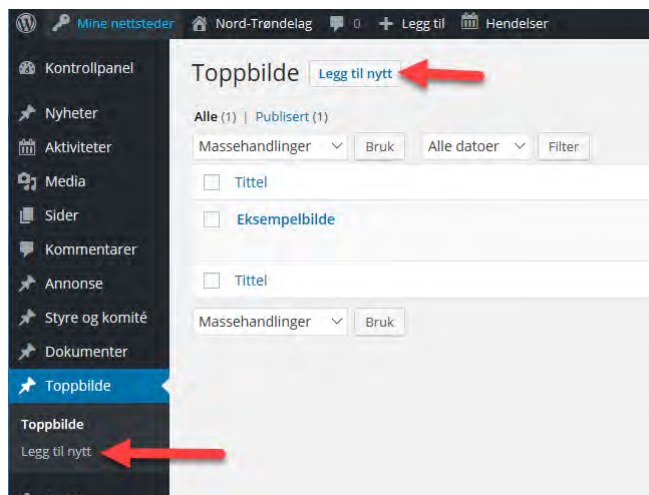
Mine nettsteder
Nord-Trøndelag
0
Legg til
Hendelser

Kontrollpanel
Nyheter
Aktiviteter
Media
Sider
Kommentarer
Annonse
Styre og komité
Dokumenter
Toppbilde
Toppbilde
Legg til nytt

Toppbilde
Legg til nytt

Alle (1) | Publisert (1)

Massehandlinger
Bruk
Alle datoer
Filter

Tittel
Eksempelbilde
Tittel

Massehandlinger
Bruk